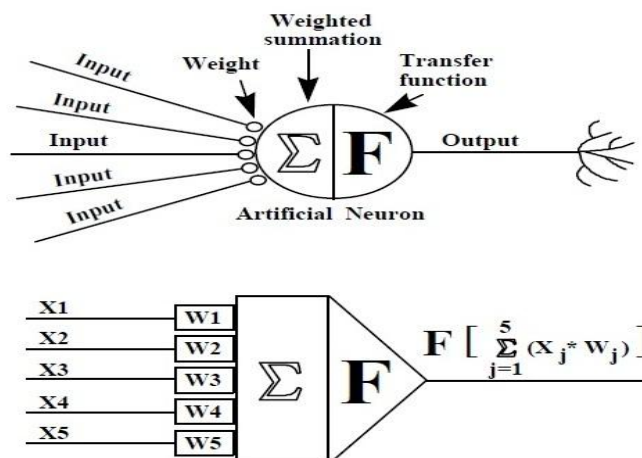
Weighted summation

Weight

Transfer function

Input

Input

Input

Input

Input

$\Sigma$

F

Output

Artificial Neuron

X1

X2

X3

X4

X5

W1

W2

W3

W4

W5

$\Sigma$

F

$F \left[ \sum_{j=1}^{5} (X_j * W_j) \right.$